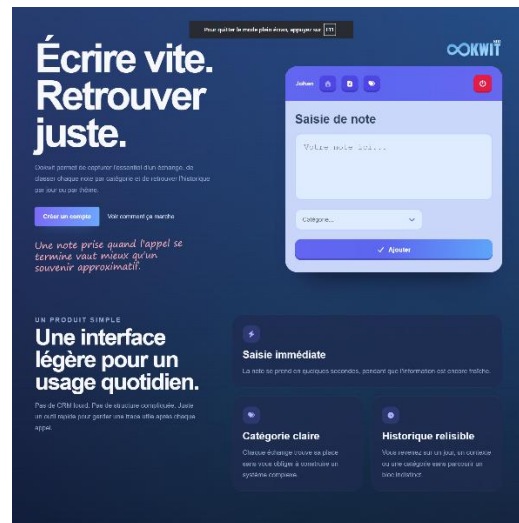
Pour quitter le mode plein écran, appuyez sur Esc

Écrire vite. Retrouver juste.

Ookwit permet de capturer l'essentiel d'un échange, de classer chaque note par catégorie et de retrouver l'historique par jour ou par filière.

Créer un compte

Voir comment ça marche

Une note prise quand l'appel se termine vaut mieux qu'un souvenir approximatif.

OOKWIT

Johan

Saisie de note

Votre note ici...

Catégorie...

✓ Ajouter

UN PRODUIT SIMPLE

Une interface légère pour un usage quotidien.

Pas de CRM lourd. Pas de structure compliquée. Juste un outil rapide pour garder une trace utile après chaque appel.

Saisie immédiate

La note se prend en quelques secondes, pendant que l'information est encore fraîche.

Catégorie claire

Chaque échange trouve sa place sans vous obliger à construire un système complexe.

Historique relisible

Vous revenez sur un jour, un contact ou une catégorie sans parcourir un bloc illisible.